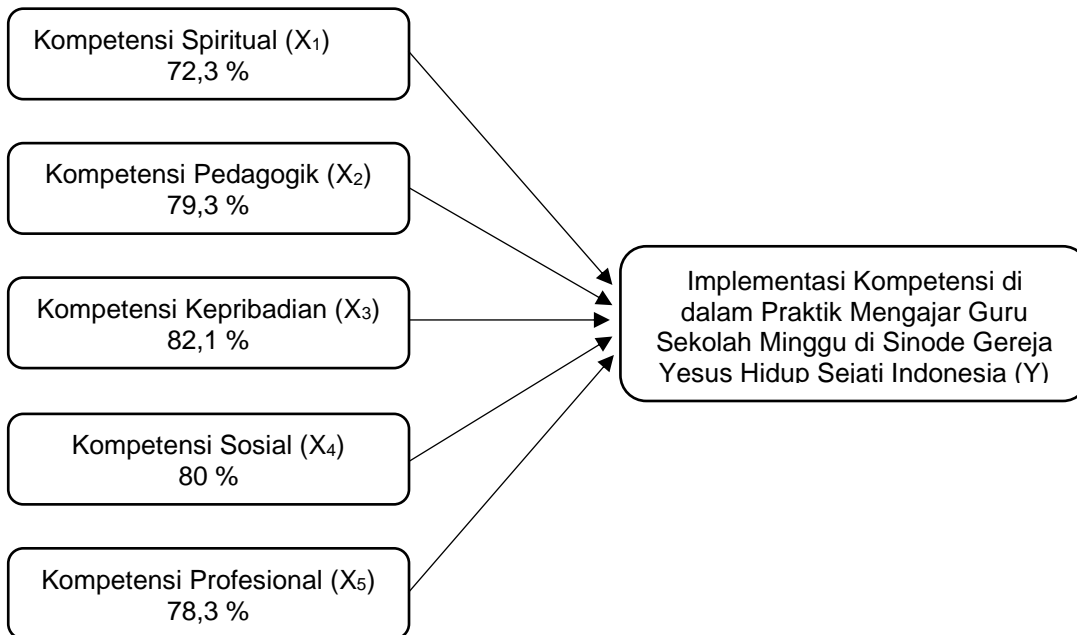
Kompetensi Spiritual ($X_1$)
72,3 %

Kompetensi Pedagogik ($X_2$)
79,3 %

Kompetensi Kepribadian ($X_3$)
82,1 %

Kompetensi Sosial ($X_4$)
80 %

Kompetensi Profesional ($X_5$)
78,3 %

Implementasi Kompetensi di dalam Praktik Mengajar Guru Sekolah Minggu di Sinode Gereja Yesus Hidup Sejati Indonesia (Y)